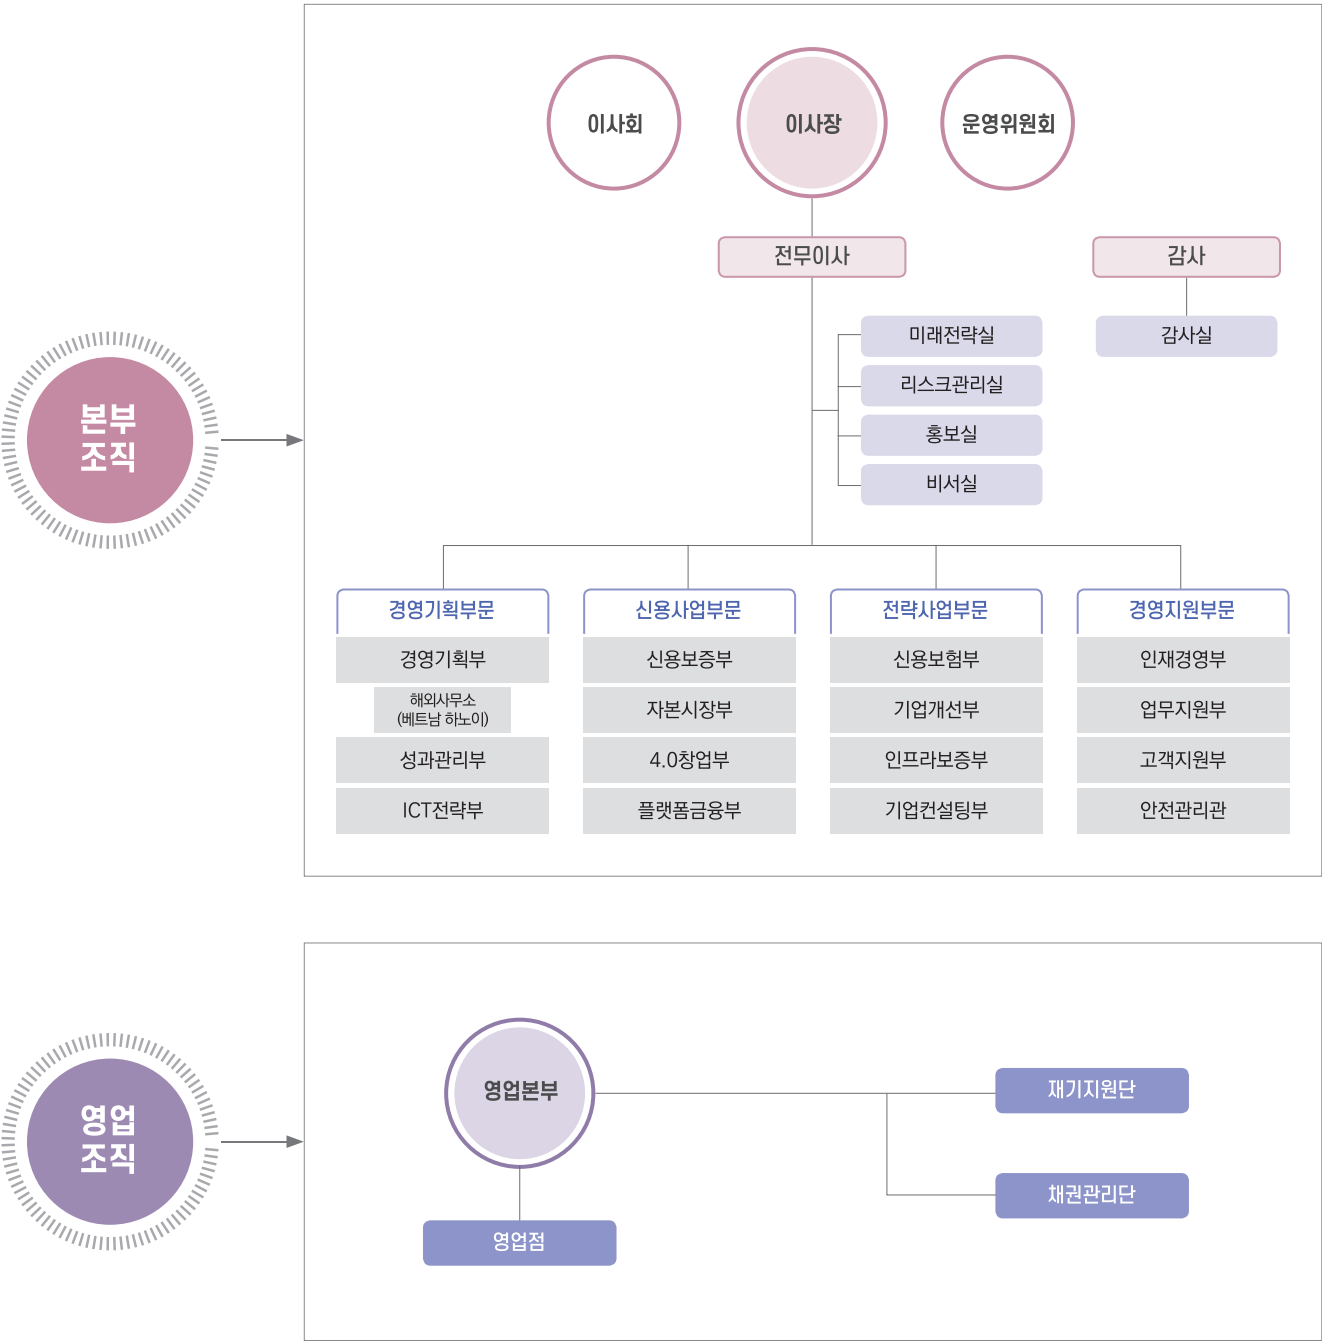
본부 조직

이사회
이사장
운영위원회

전무이사
감사
감사실

미래전략실
리스크관리실
홍보실
비서실

경영기획부문
경영기획부
해외사무소 (베트남 하노이)
성과관리부
ICT전략부

신용사업부문
신용보증부
자본시장부
4.0창업부
플랫폼금융부

전략사업부문
신용보험부
기업개선부
인프라보증부
기업컨설팅부

경영지원부문
인재경영부
업무지원부
고객지원부
안전관리관

영업 조직

영업본부
영업점
재기지원단
채권관리단